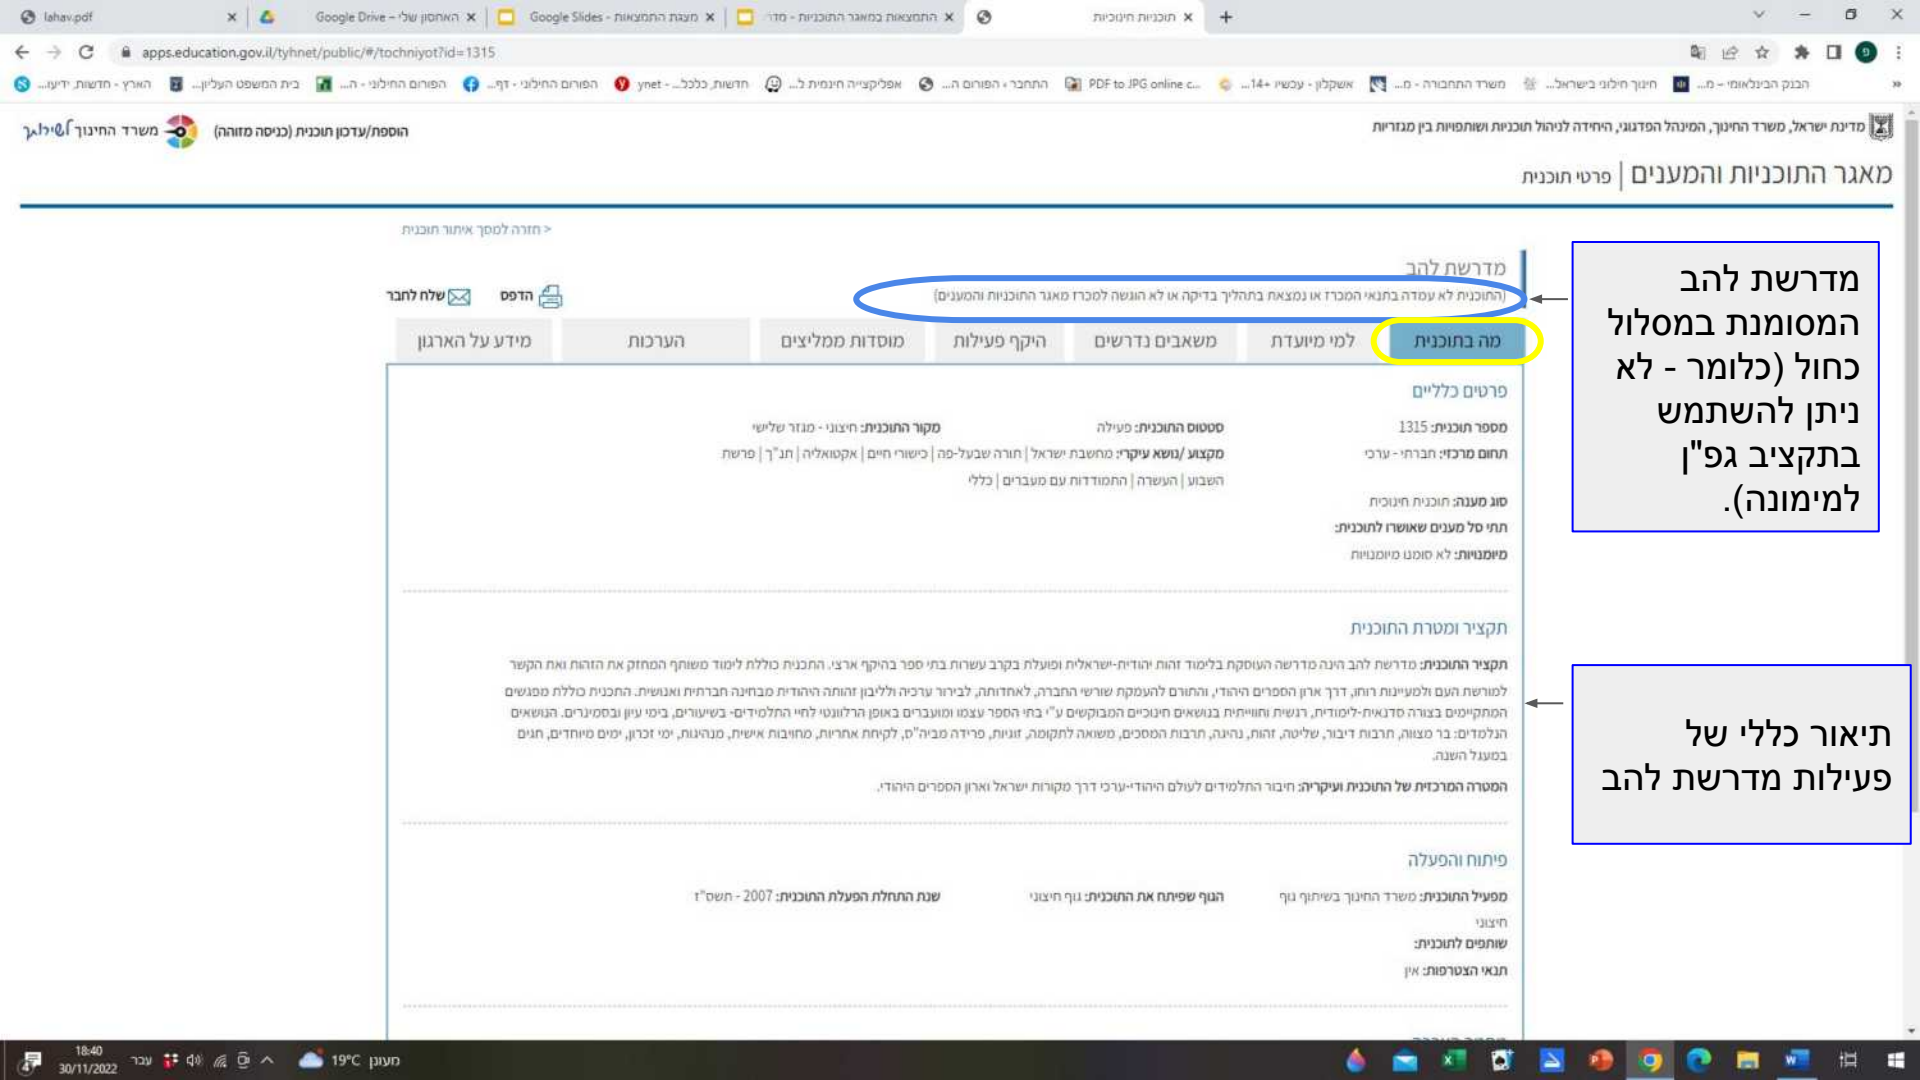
lahav.pdf | Google Drive - האחסון שלי | Google Slides - מצגת התמצאות | התמצאות במאגר התוכניות - מדו | תוכניות חינוכיות

apps.education.gov.il/tyhnet/public/#/tochniyot?id=1315

מדינת ישראל, משרד החינוך, המינהל הפדגוגי, היחידה לניהול תוכניות ושותפויות בין מגזריות

הוספת/עדכון תוכנית (כניסה מזוהה)

משרד החינוך

מאגר התוכניות והמענים | פרטי תוכנית

חזרה למסך איתור תוכנית >

מדרשת להב

(התוכנית לא עמדה בתנאי המכרז או נמצאת בתהליך בדיקה או לא הוגשה למכרז מאגר התוכניות והמענים)

הדפס
שלח לחבר

מה בתוכנית | למי מיועד | משאבים נדרשים | היקף פעילות | מוסדות ממליצים | הערכות | מידע על הארגון

פרטים כלליים

מספר תוכנית: 1315
סטטוס התוכנית: פעילה
מקור התוכנית: חיצוני - מגזר שלישי
תחום מרכזי: חברה - ערכי
מקצוע /נושא עיקרי: מחשבת ישראל | תורה שבעל-פה | כישורי חיים | אקטואליה | תנ"ך | פרשת השבוע | העשרה | התמודדות עם מעברים | כללי
סוג מענה: תוכנית חינוכית
תת סל מענים שאושרו לתוכנית:
מימונה: לא סומן מיונה

תקציר ומטרת התוכנית

תקציר התוכנית: מדרשת להב הינה מדרשה העוסקת בלימוד זהות יהודית-ישראלית ופועלת בקרב עשרות בתי ספר בהיקף ארצי. התוכנית כוללת לימוד משותף המחזק את הזהות ואת הקשר לשורשי העם ולמעיינות רוחו, דרך ארון הספרים היהודי, והתורם להעמקת שורשי החברה, לאחדות, לבירור ערכיה ולליבון זהותה היהודית מבחינה חברתית ואנושית. התכנית כוללת מפגשים המתקיימים בצורה סדנאית-לימודית, רגשית וחווייתית בנושאים חינוכיים המבוקשים ע"י בית הספר עצמו ומעובדים באופן הרלוונטי לחיי התלמידים- בשיעורים, בימי עיון ובסמינרים. הנושאים הנלמדים: בר מצווה, תרבות דיבור, שליטה, זהות, נהיגה, תרבות המסכים, משואה לתקומה, זוגיות, פרידה מבית"ס, לקיחת אחריות, מחויבות אישית, מנהיגות, ימי זכרון, ימים מיוחדים, חגים במעגל השנה.

המטרה המרכזית של התוכנית ועיקריה: חיבור התלמידים לעולם היהודי-ערכי דרך מקורות ישראל וארון הספרים היהודי.

פיתוח והפעלה

מפעיל התוכנית: משרד החינוך בשיתוף גוף חיצוני
הגוף שפיתח את התוכנית: גוף חיצוני
שנת התחלת הפעלת התוכנית: 2007 - תשס"ז
שותפים לתוכנית:
תנאי הצטרפות: אין

מדרשת להב המסומנת במסלול כחול (כלומר - לא ניתן להשתמש בתקציב גפ"ן למימונה).

תיאור כללי של פעילות מדרשת להב

מעונן 19°C
עבר 18:40 30/11/2022